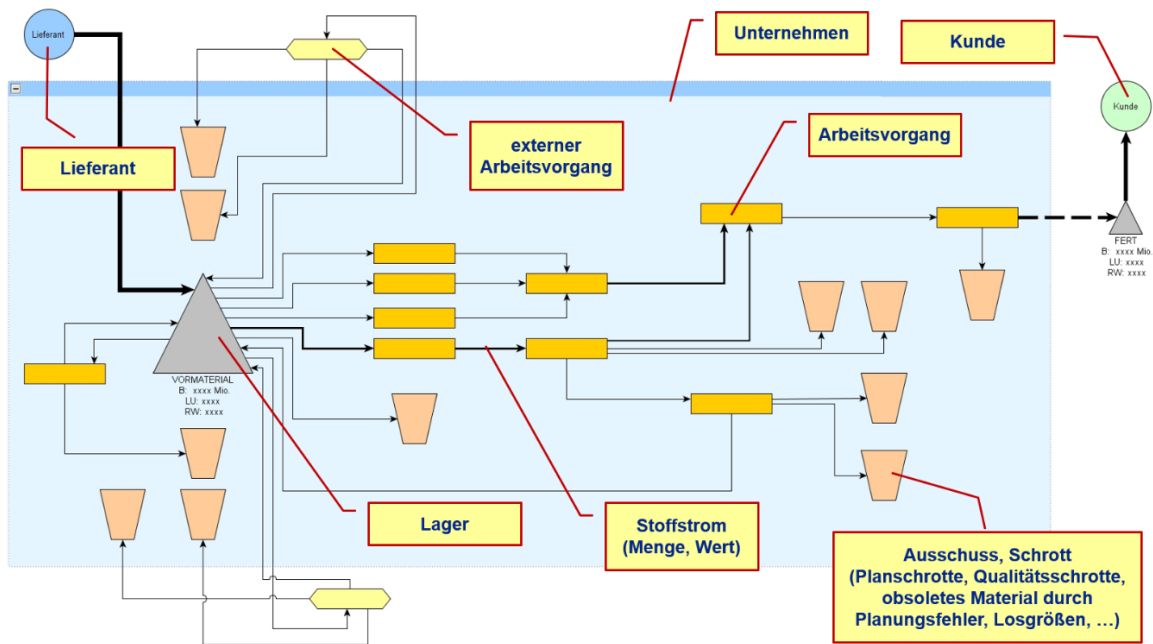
Lieferant

Unternehmen

Kunde

Kunde

externer Arbeitsvorgang

Lieferant

Arbeitsvorgang

FERT
B: xxxx Mio.
LU: xxxx
RW: xxxx

VORMATERIAL
B: xxxx Mio.
LU: xxxx
RW: xxxx

Lager

Stoffstrom (Menge, Wert)

Ausschuss, Schrott (Planschrotte, Qualitätsschrotte, obsoletes Material durch Planungsfehler, Losgrößen, …)